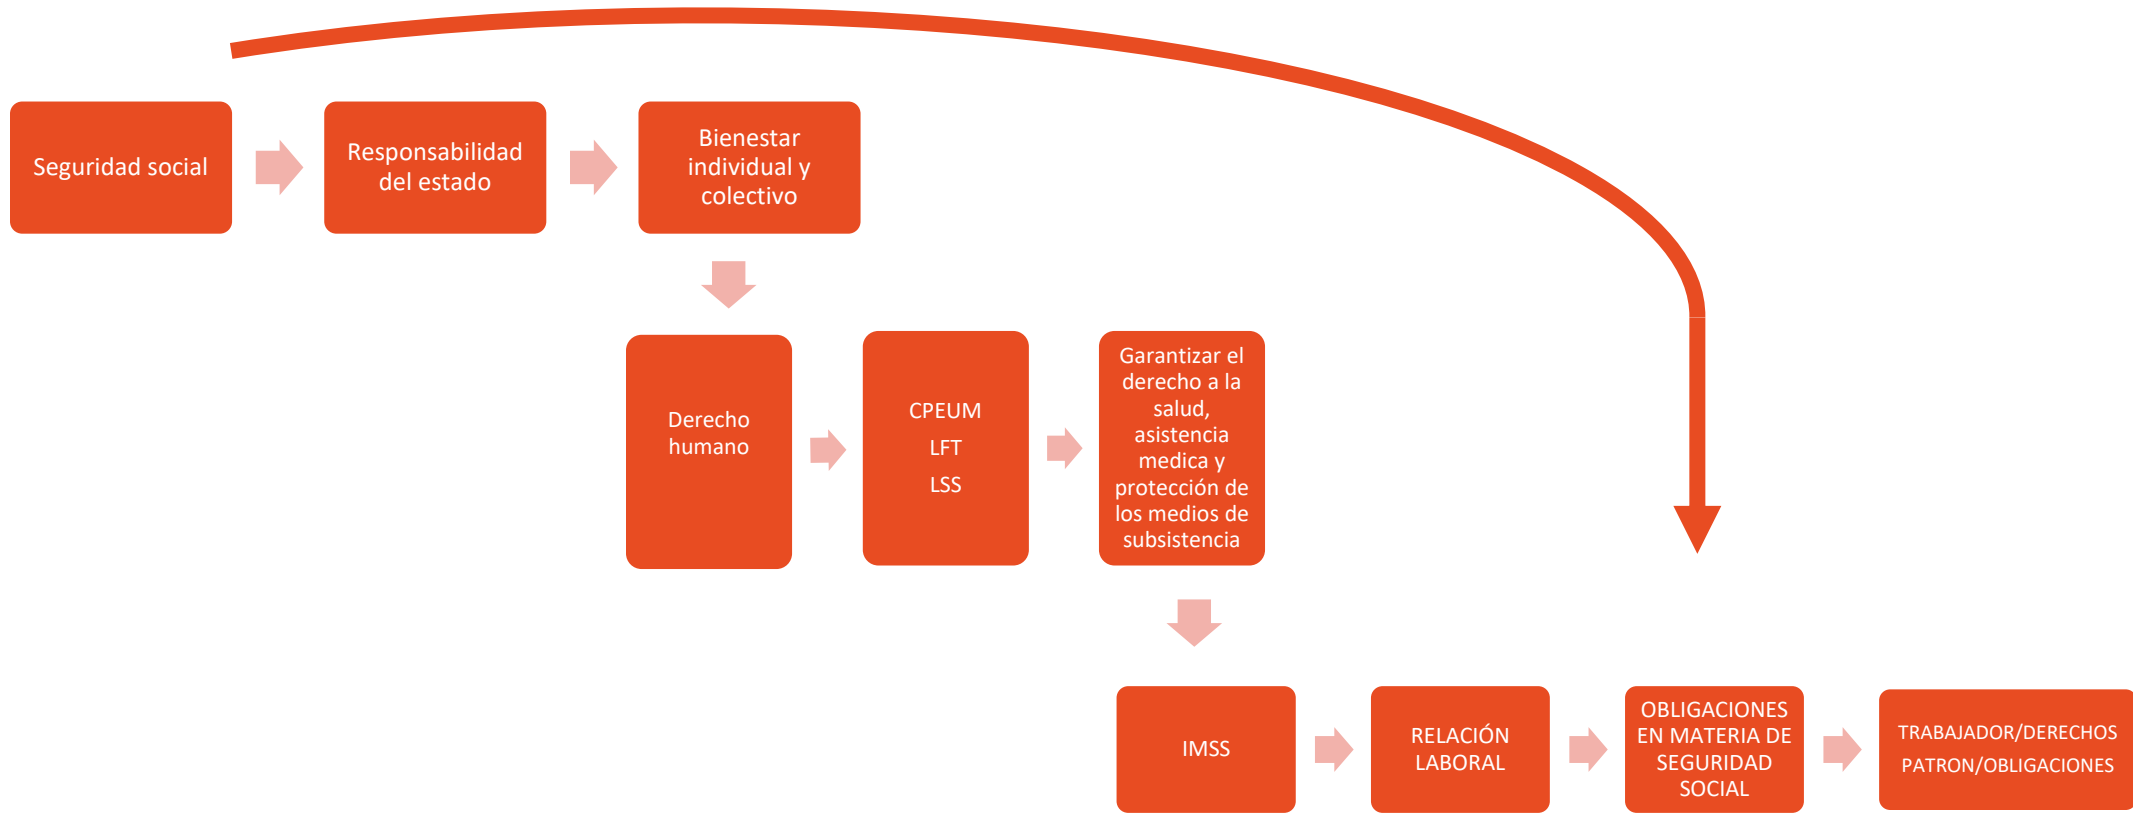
Seguridad social

Responsabilidad del estado

Bienestar individual y colectivo

Derecho humano

CPEUM
LFT
LSS

Garantizar el derecho a la salud, asistencia medica y protección de los medios de subsistencia

IMSS

RELACIÓN LABORAL

OBLIGACIONES EN MATERIA DE SEGURIDAD SOCIAL

TRABAJADOR/DERECHOS
PATRON/OBLIGACIONES